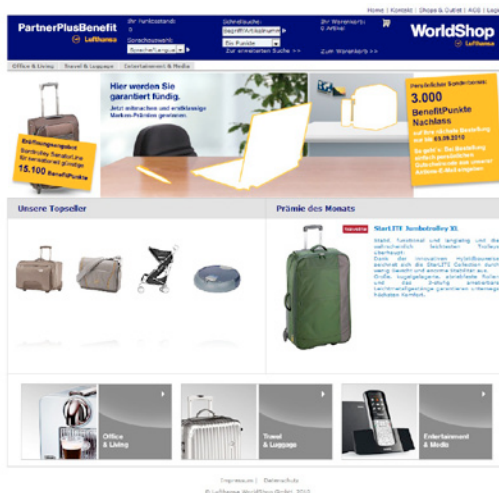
Home | Kontakt | Shops & Outlet | AGB | Logout

PartnerPlusBenefit Lufthansa

Ihr Kontostand: 0

Sprachauswahl: Sprache/Language

Schnellsuche: Begriff/Artikelnummer

Bis Punkte

Zur erweiterten Suche >>

Ihr Warenkorb: 0 Artikel

Zum Warenkorb >>

WorldShop Lufthansa

Office & Living | Travel & Luggage | Entertainment & Media

Eröffnungsangebot Samsonite Sahora Line für besonders günstige 15.100 BenefitPunkte

Hier werden Sie garantiert fündig.

Jetzt miteinander und erstklassige Marken-Prämien gewinnen.

Persönlicher Sonderrabatt: 3.000 BenefitPunkte Nachlass

auf Ihre nächste Bestellung bis zum 03.09.2010

So geht's: Die Bestellung einfach persönlichen Gutscheincode aus unserer Antwort-E-Mail angeben.

Unsere Topseller

Prämie des Monats

StarLITE Sondertrolley XL

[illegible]

Office & Living

Travel & Luggage

Entertainment & Media

Impressum | Datenschutz

© Lufthansa WorldShop GmbH 2010